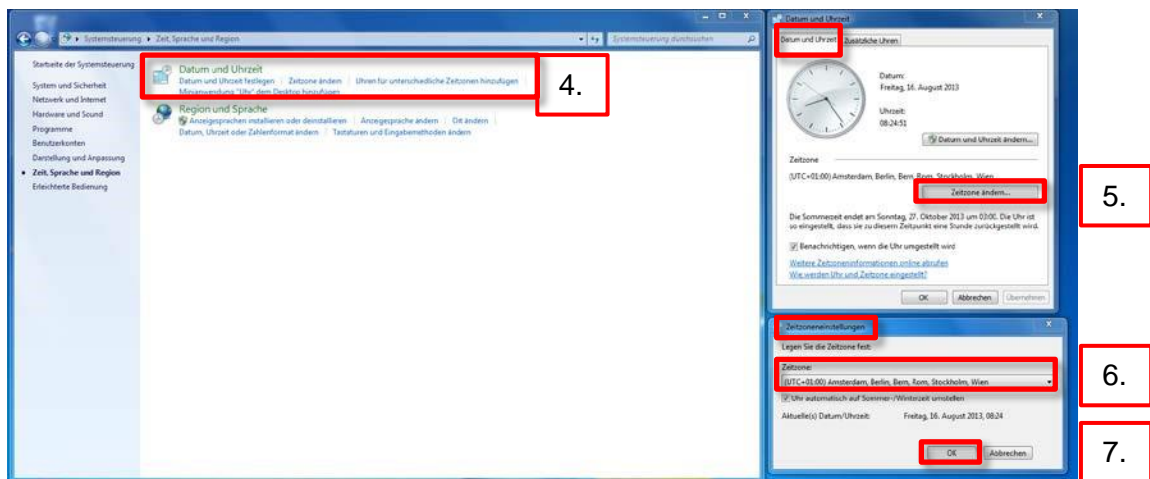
Systemsteuerung ▸ Zeit, Sprache und Region
Systemsteuerung durchsuchen

Startseite der Systemsteuerung
System und Sicherheit
Netzwerk und Internet
Hardware und Sound
Programme
Benutzerkonten
Darstellung und Anpassung
• Zeit, Sprache und Region
Erleichterte Bedienung

Datum und Uhrzeit
Datum und Uhrzeit festlegen | Zeitzone ändern | Uhren für unterschiedliche Zeitzonen hinzufügen
Minianwendung "Uhr" dem Desktop hinzufügen

4.

Region und Sprache
Anzeigesprachen installieren oder deinstallieren | Anzeigesprache ändern | Ort ändern
Datum, Uhrzeit oder Zahlenformat ändern | Tastaturen und Eingabemethoden ändern

Datum und Uhrzeit
Datum und Uhrzeit | Zusätzliche Uhren
Datum:
Freitag, 16. August 2013
Uhrzeit:
08:24:51
Datum und Uhrzeit ändern...
Zeitzone
(UTC+01:00) Amsterdam, Berlin, Bern, Rom, Stockholm, Wien
Zeitzone ändern...
Die Sommerzeit endet am Sonntag, 27. Oktober 2013 um 03:00. Die Uhr ist so eingestellt, dass sie zu diesem Zeitpunkt eine Stunde zurückgestellt wird.
Benachrichtigen, wenn die Uhr umgestellt wird
Weitere Zeitzoneninformationen online abrufen
Wie werden Uhr und Zeitzone eingestellt?
OK Abbrechen Übernehmen

5.

Zeitzoneneinstellungen
Legen Sie die Zeitzone fest:
Zeitzone:
(UTC+01:00) Amsterdam, Berlin, Bern, Rom, Stockholm, Wien
Uhr automatisch auf Sommer-/Winterzeit umstellen
Aktuelle(s) Datum/Uhrzeit: Freitag, 16. August 2013, 08:24
OK Abbrechen

6.

7.